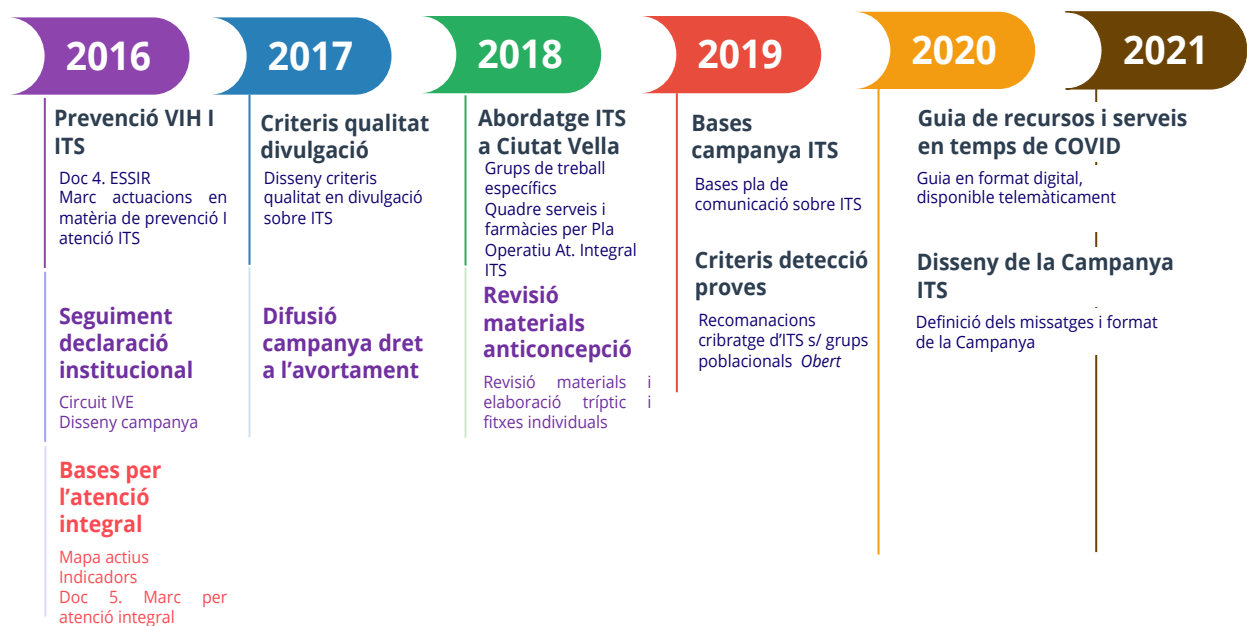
2016

Prevenció VIH I ITS

Doc 4. ESSIR
Marc actuacions en matèria de prevenció I atenció ITS

Seguiment declaració institucional

Circuit IVE
Disseny campanya

Bases per l'atenció integral

Mapa actius
Indicadors
Doc 5. Marc per atenció integral

2017

Criteris qualitat divulgació

Disseny criteris qualitat en divulgació sobre ITS

Difusió campanya dret a l'avortament

2018

Abordatge ITS a Ciutat Vella

Grups de treball específics
Quadre serveis i farmàcies per Pla Operatiu At. Integral ITS

Revisió materials anticoncepció

Revisió materials i elaboració tríptic i fitxes individuals

2019

Bases campanya ITS

Bases pla de comunicació sobre ITS

Criteris detecció proves

Recomanacions cribratge d'ITS s/ grups poblacionals Obert

2020

Guia de recursos i serveis en temps de COVID

Guia en format digital, disponible telemàticament

Disseny de la Campanya ITS

Definició dels missatges i format de la Campanya

2021